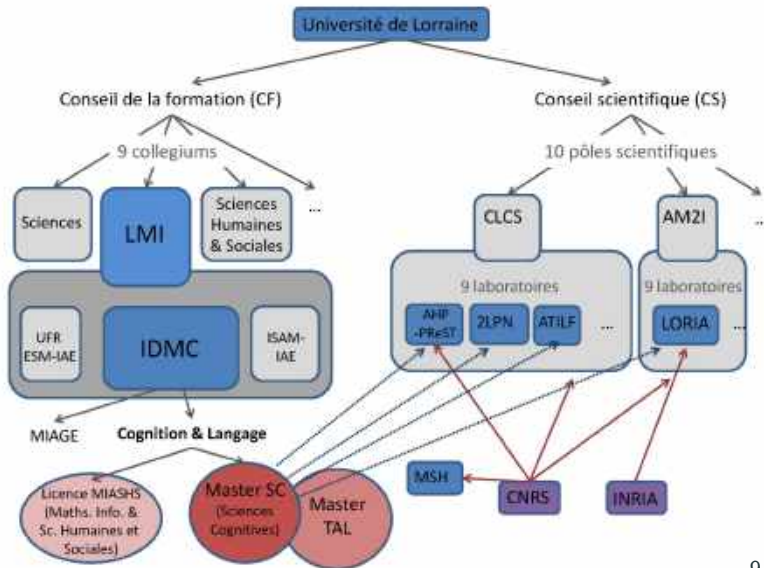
Université de Lorraine

Conseil de la formation (CF)

Conseil scientifique (CS)

9 collegiums

10 pôles scientifiques

Sciences

LMI

Sciences Humaines & Sociales

...

CLCS

AM2I

...

UFR ESM-IAE

IDMC

ISAM-IAE

9 laboratoires

AHP-PReST

2LPN

ATILF

...

9 laboratoires

LORIA

...

MIAGE

Cognition & Langage

Licence MIASHS (Maths. Info. & Sc. Humaines et Sociales)

Master SC (Sciences Cognitives)

Master TAL

MSH

CNRS

INRIA

9